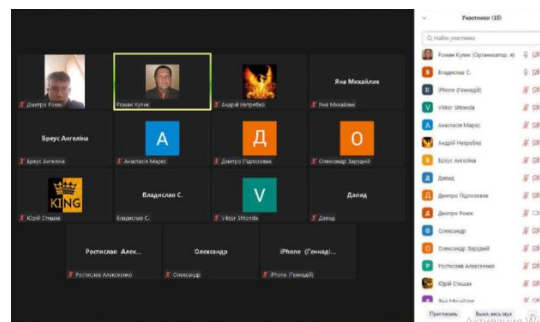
Учасники (15)

Найти участника

Роман Кулик (Організатор, я)
Владислав С.
iPhone (Геннадій)
Viktor Shteeda
Анастасія Марес
Андрій Нетребко
Браус Ангеліна
Давид
Дмитро Підгорський
Дмитро Рожок
Олександр
Олександр Зарудний
Ростислав Алексеєнко
Юрій Стецик
Яна Михайлик

Пригласить
Выкл. весь звук

Дмитро Рожок
Роман Кулик
Андрій Нетребко
Яна Михайлик
Яна Михайлик

Браус Ангеліна
Браус Ангеліна
А
Анастасія Марес
Д
Дмитро Підгорський
О
Олександр Зарудний

KING
Юрій Стецик
Владислав С.
Владислав С.
V
Viktor Shteeda
Давид
Давид

Ростислав Алек...
Ростислав Алексеєнко
Олександр
Олександр
iPhone (Геннаді...
iPhone (Геннадій)

Активация W